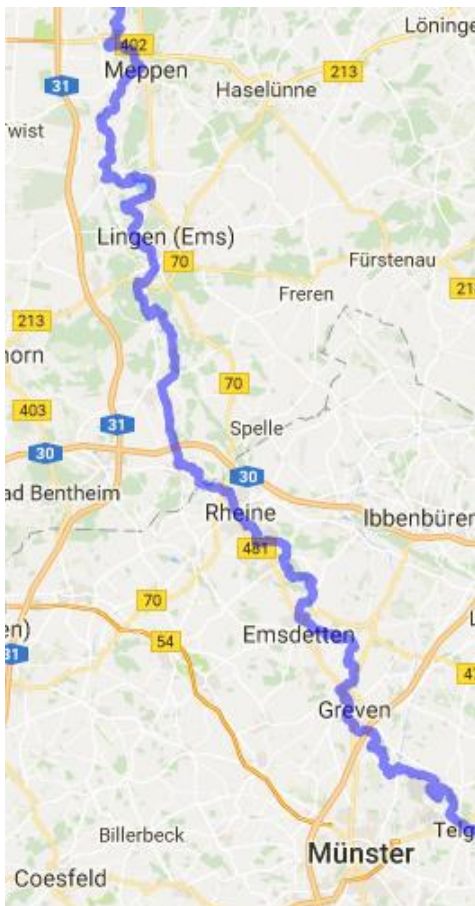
Löninge
402
Meppen
Haselünne
213
31
Twist
Lingen (Ems)
70
Fürstenau
Freren
213
21
horn
70
403
31
Spelle
30
30
ad Bentheim
Rheine
Ibbenbüren
481
70
en)
54
Emsdetten
31
47
Greven
Billerbeck
Telg
Münster
Coesfeld